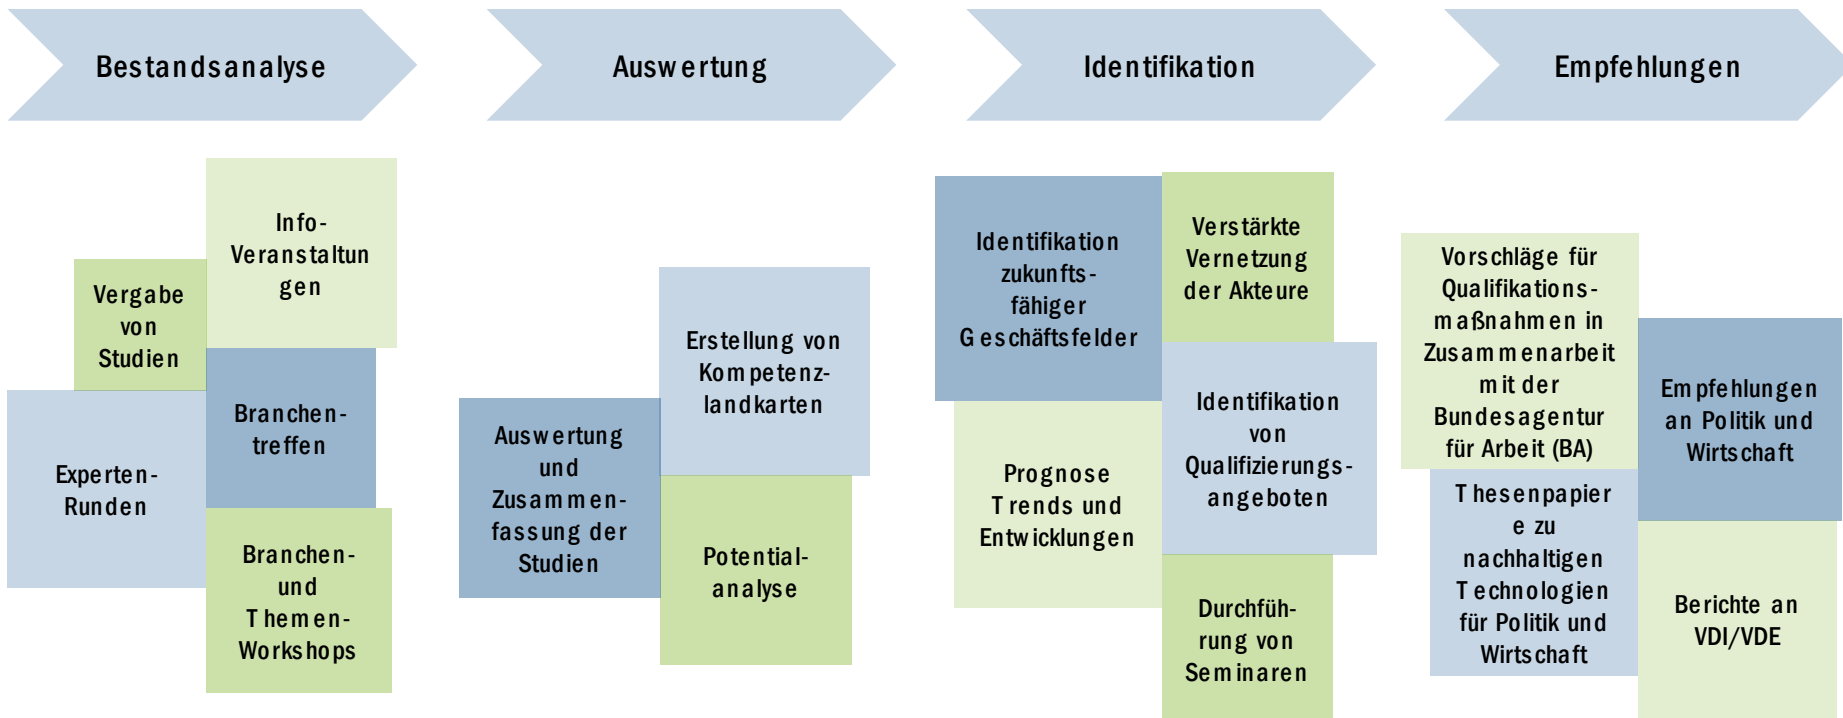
Bestandsanalyse

Auswertung

Identifikation

Empfehlungen

Info-Veranstaltungen

Vergabe von Studien

Branchentreffen

Experten-Runden

Branchen- und Themen-Workshops

Erstellung von Kompetenzlandkarten

Auswertung und Zusammenfassung der Studien

Potentialanalyse

Identifikation zukunftsfähiger Geschäftsfelder

Verstärkte Vernetzung der Akteure

Identifikation von Qualifizierungsangeboten

Prognose Trends und Entwicklungen

Durchführung von Seminaren

Vorschläge für Qualifikationsmaßnahmen in Zusammenarbeit mit der Bundesagentur für Arbeit (BA)

Empfehlungen an Politik und Wirtschaft

Thesenpapiere zu nachhaltigen Technologien für Politik und Wirtschaft

Berichte an VDI/VDE